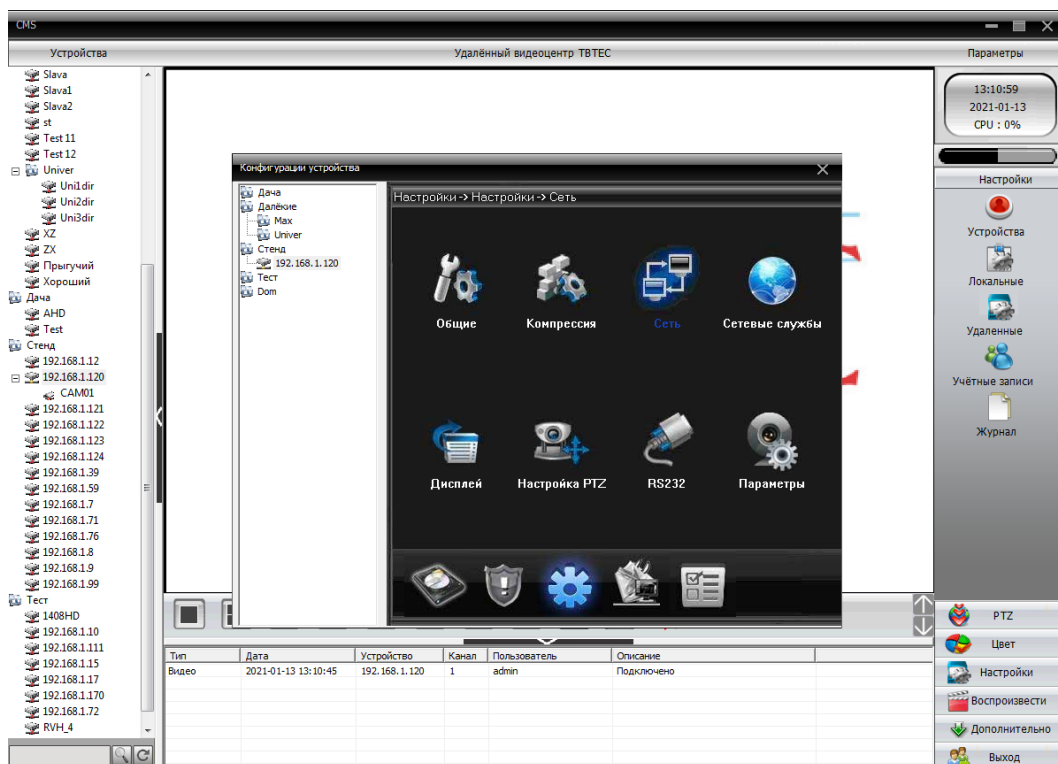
CMS

Устройства

Удалённый видеоцентр TBTEC

Параметры

Slava
Slava1
Slava2
st
Test 11
Test 12
Univer
Uni1dir
Uni2dir
Uni3dir
XZ
ZX
Прыгучий
Хороший
Дача
AHD
Test
Стенд
192.168.1.12
192.168.1.120
CAM01
192.168.1.121
192.168.1.122
192.168.1.123
192.168.1.124
192.168.1.39
192.168.1.59
192.168.1.7
192.168.1.71
192.168.1.76
192.168.1.8
192.168.1.9
192.168.1.99
Тест
1408HD
192.168.1.10
192.168.1.111
192.168.1.15
192.168.1.17
192.168.1.170
192.168.1.72
RVH_4

Конфигурации устройства

Дача
Далёкие
Max
Univer
Стенд
192.168.1.120
Тест
Dom

Настройки -> Настройки -> Сеть

Общие
Компрессия
Сеть
Сетевые службы
Дисплей
Настройка PTZ
RS232
Параметры

13:10:59
2021-01-13
CPU : 0%

Настройки
Устройства
Локальные
Удаленные
Учётные записи
Журнал

| Тип | Дата | Устройство | Канал | Пользователь | Описание |
|---|---|---|---|---|---|
| Видео | 2021-01-13 13:10:45 | 192.168.1.120 | 1 | admin | Подключено |

PTZ
Цвет
Настройки
Воспроизвести
Дополнительно
Выход